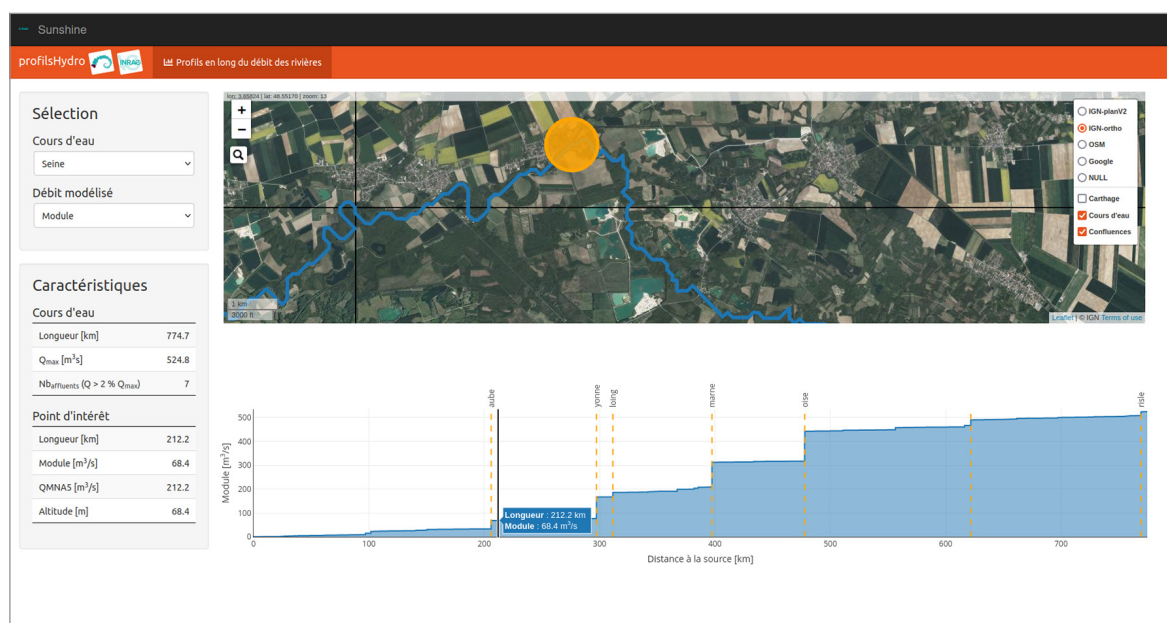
Sunshine

profilsHydro INRAE

Profils en long du débit des rivières

Sélection

Cours d'eau

Seine

Débit modélisé

Module

Caractéristiques

Cours d'eau

| Longueur [km] | 774.7 |
|---|---|
| $Q_{max}$ [$m^3/s$] | 524.8 |
| $Nb_{affluents}$ ($Q > 2$ % $Q_{max}$) | 7 |

Point d'intérêt

| Longueur [km] | 212.2 |
|---|---|
| Module [$m^3/s$] | 68.4 |
| QMNA5 [$m^3/s$] | 212.2 |
| Altitude [m] | 68.4 |

lon: 3.65824 | lat: 48.55170 | zoom: 13

+
−

IGN-planV2
IGN-ortho
OSM
Google
NULL
Carthage
Cours d'eau
Confluences

1 km
3000 ft

Leaflet | © IGN Terms of use

aube
yonne
loing
marne
oise
risle

Module [$m^3/s$]
500
400
300
200
100
0

Longueur : 212.2 km
Module : 68.4 $m^3/s$

0
100
200
300
400
500
600
700

Distance à la source [km]